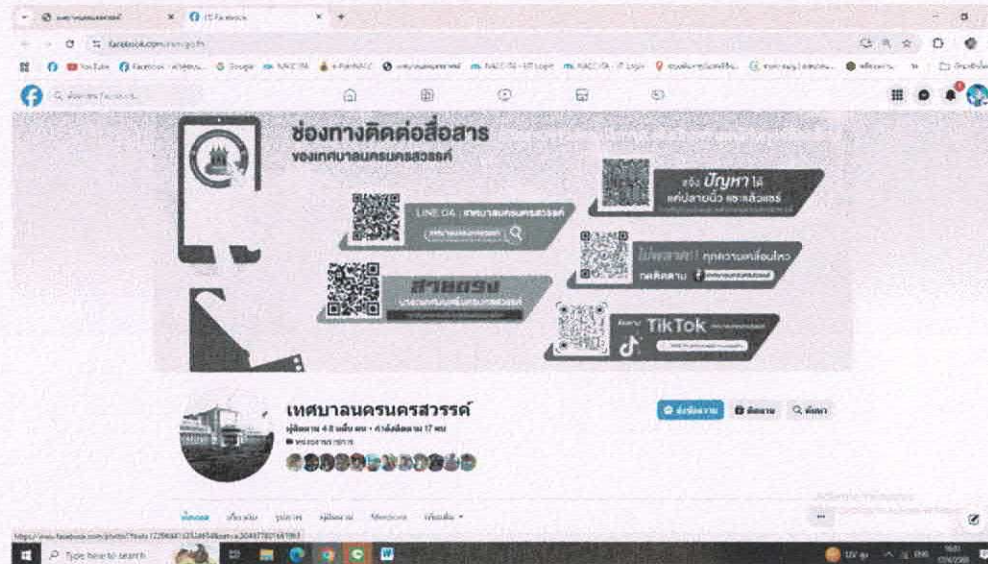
facebook.com

ช่องทางติดต่อสื่อสาร
ของเทศบาลนครนครสวรรค์

LINE OA | เทศบาลนครนครสวรรค์

สายตรง

แจ้ง ปัญหา ได้
แค่ปลายนิ้ว และแชร์

ไม่พลาด! ทุกความเคลื่อนไหว
กดติดตาม

ติดตาม TikTok

เทศบาลนครนครสวรรค์
ผู้ติดตาม 4.8 หมื่น คน • กำลังติดตาม 17 คน

ส่งข้อความ
ติดตาม
ค้นหา

โพสต์
เกี่ยวกับ
รูปภาพ
ผู้ติดตาม
Mentions
เพิ่มเติม

Type here to search